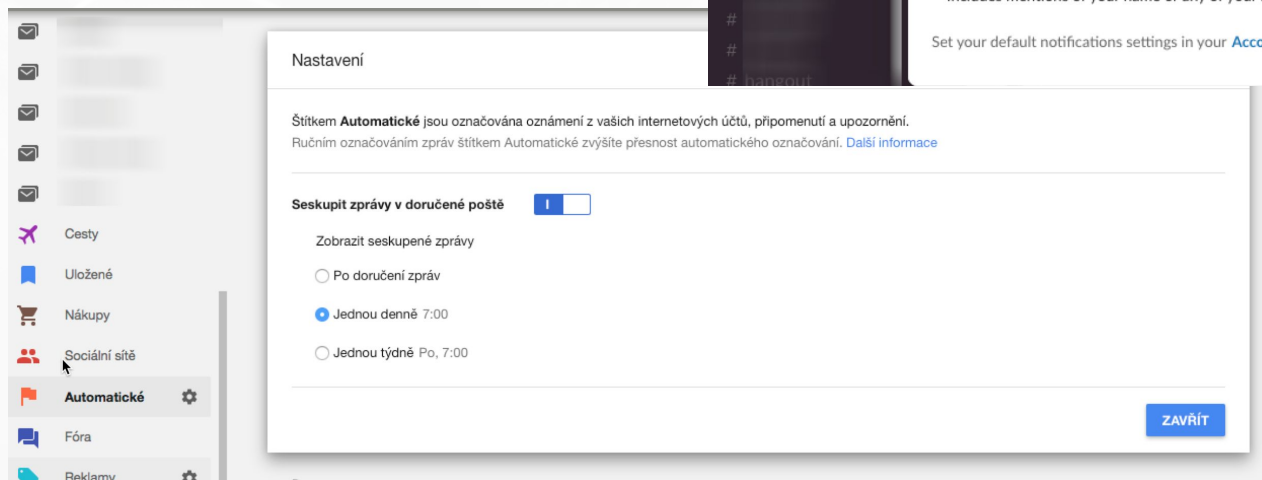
#
#
# hangout

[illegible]

Set your default notifications settings in your Acc

Cesty
Uložené
Nákupy
Sociální sítě
Automatické
Fóra
Reklamy

Nastavení

Štítkem **Automatické** jsou označována oznámení z vašich internetových účtů, připomenutí a upozornění.
Ručním označováním zpráv štítkem Automatické zvýšíte přesnost automatického označování. Další informace

Seskupit zprávy v doručené poště

Zobrazit seskupené zprávy

Po doručení zpráv

Jednou denně 7:00

Jednou týdně Po, 7:00

ZAVŘÍT